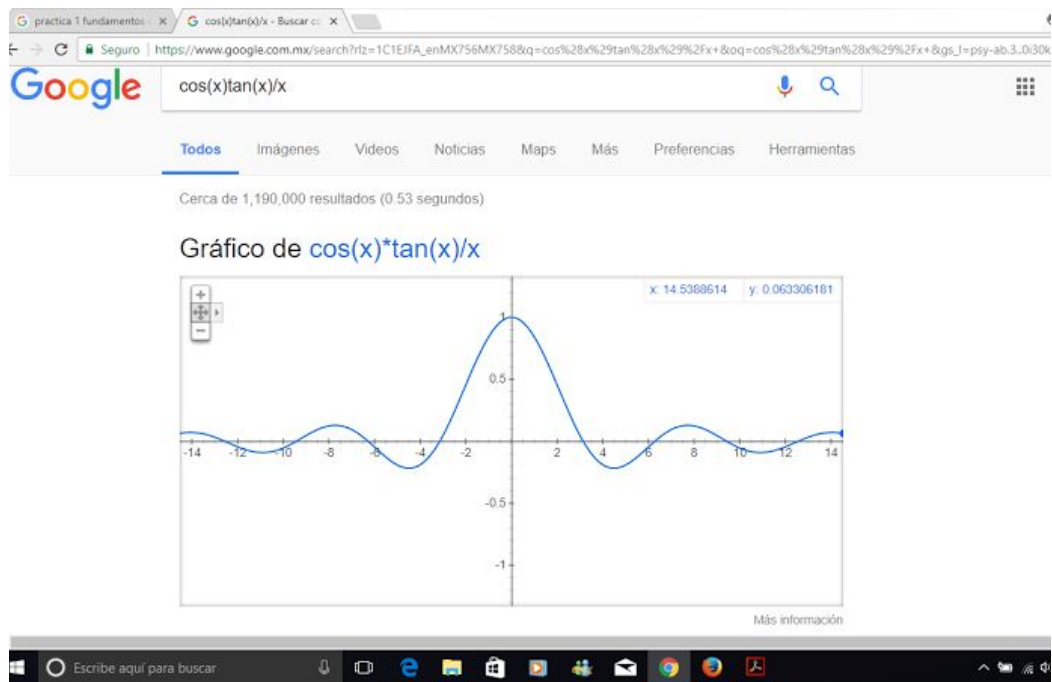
G practica 1 fundamentos × G cos(x)tan(x)/x - Buscar c ×

Seguro | https://www.google.com.mx/search?rlz=1C1EJFA_enMX756MX758&q=cos%28x%29tan%28x%29%2Fx+&oq=cos%28x%29tan%28x%29%2Fx+&gs_l=psy-ab.3..0i30k

Google cos(x)tan(x)/x

Todos Imágenes Videos Noticias Maps Más Preferencias Herramientas

Cerca de 1,190,000 resultados (0.53 segundos)

Gráfico de cos(x)*tan(x)/x

x: 14.5388614 y: 0.063306181

1
0.5
-0.5
-1
-14 -12 -10 -8 -6 -4 -2 2 4 6 8 10 12 14

Más información

Escribe aquí para buscar